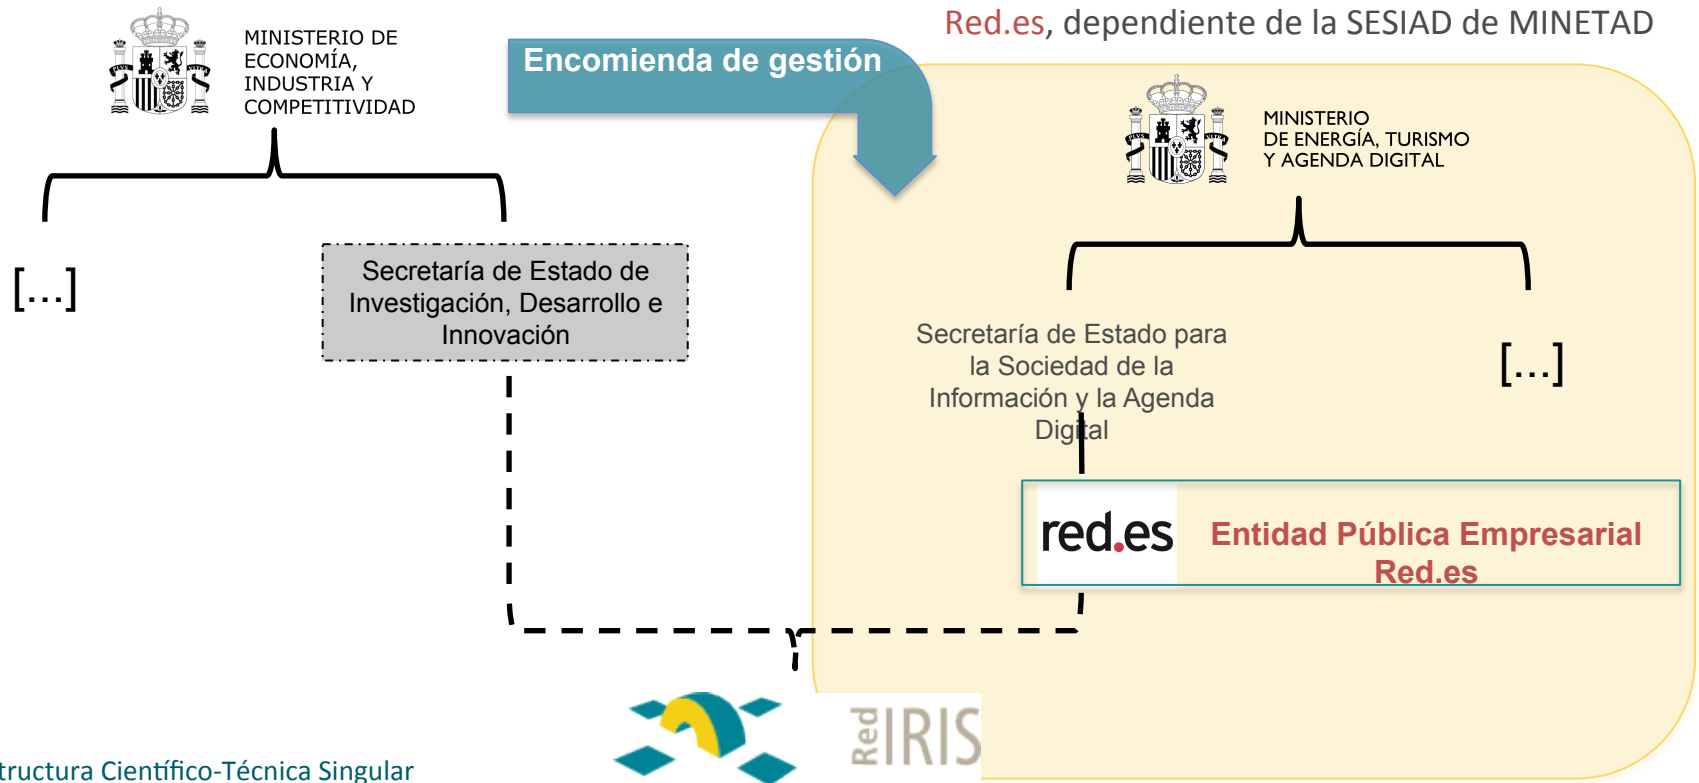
MINISTERIO DE ECONOMÍA, INDUSTRIA Y COMPETITIVIDAD

Encomienda de gestión

Red.es, dependiente de la SESIAD de MINETAD

MINISTERIO DE ENERGÍA, TURISMO Y AGENDA DIGITAL

[…]

Secretaría de Estado de Investigación, Desarrollo e Innovación

Secretaría de Estado para la Sociedad de la Información y la Agenda Digital

[…]

red.es

Entidad Pública Empresarial Red.es

RedIRIS

tructura Científico-Técnica Singular